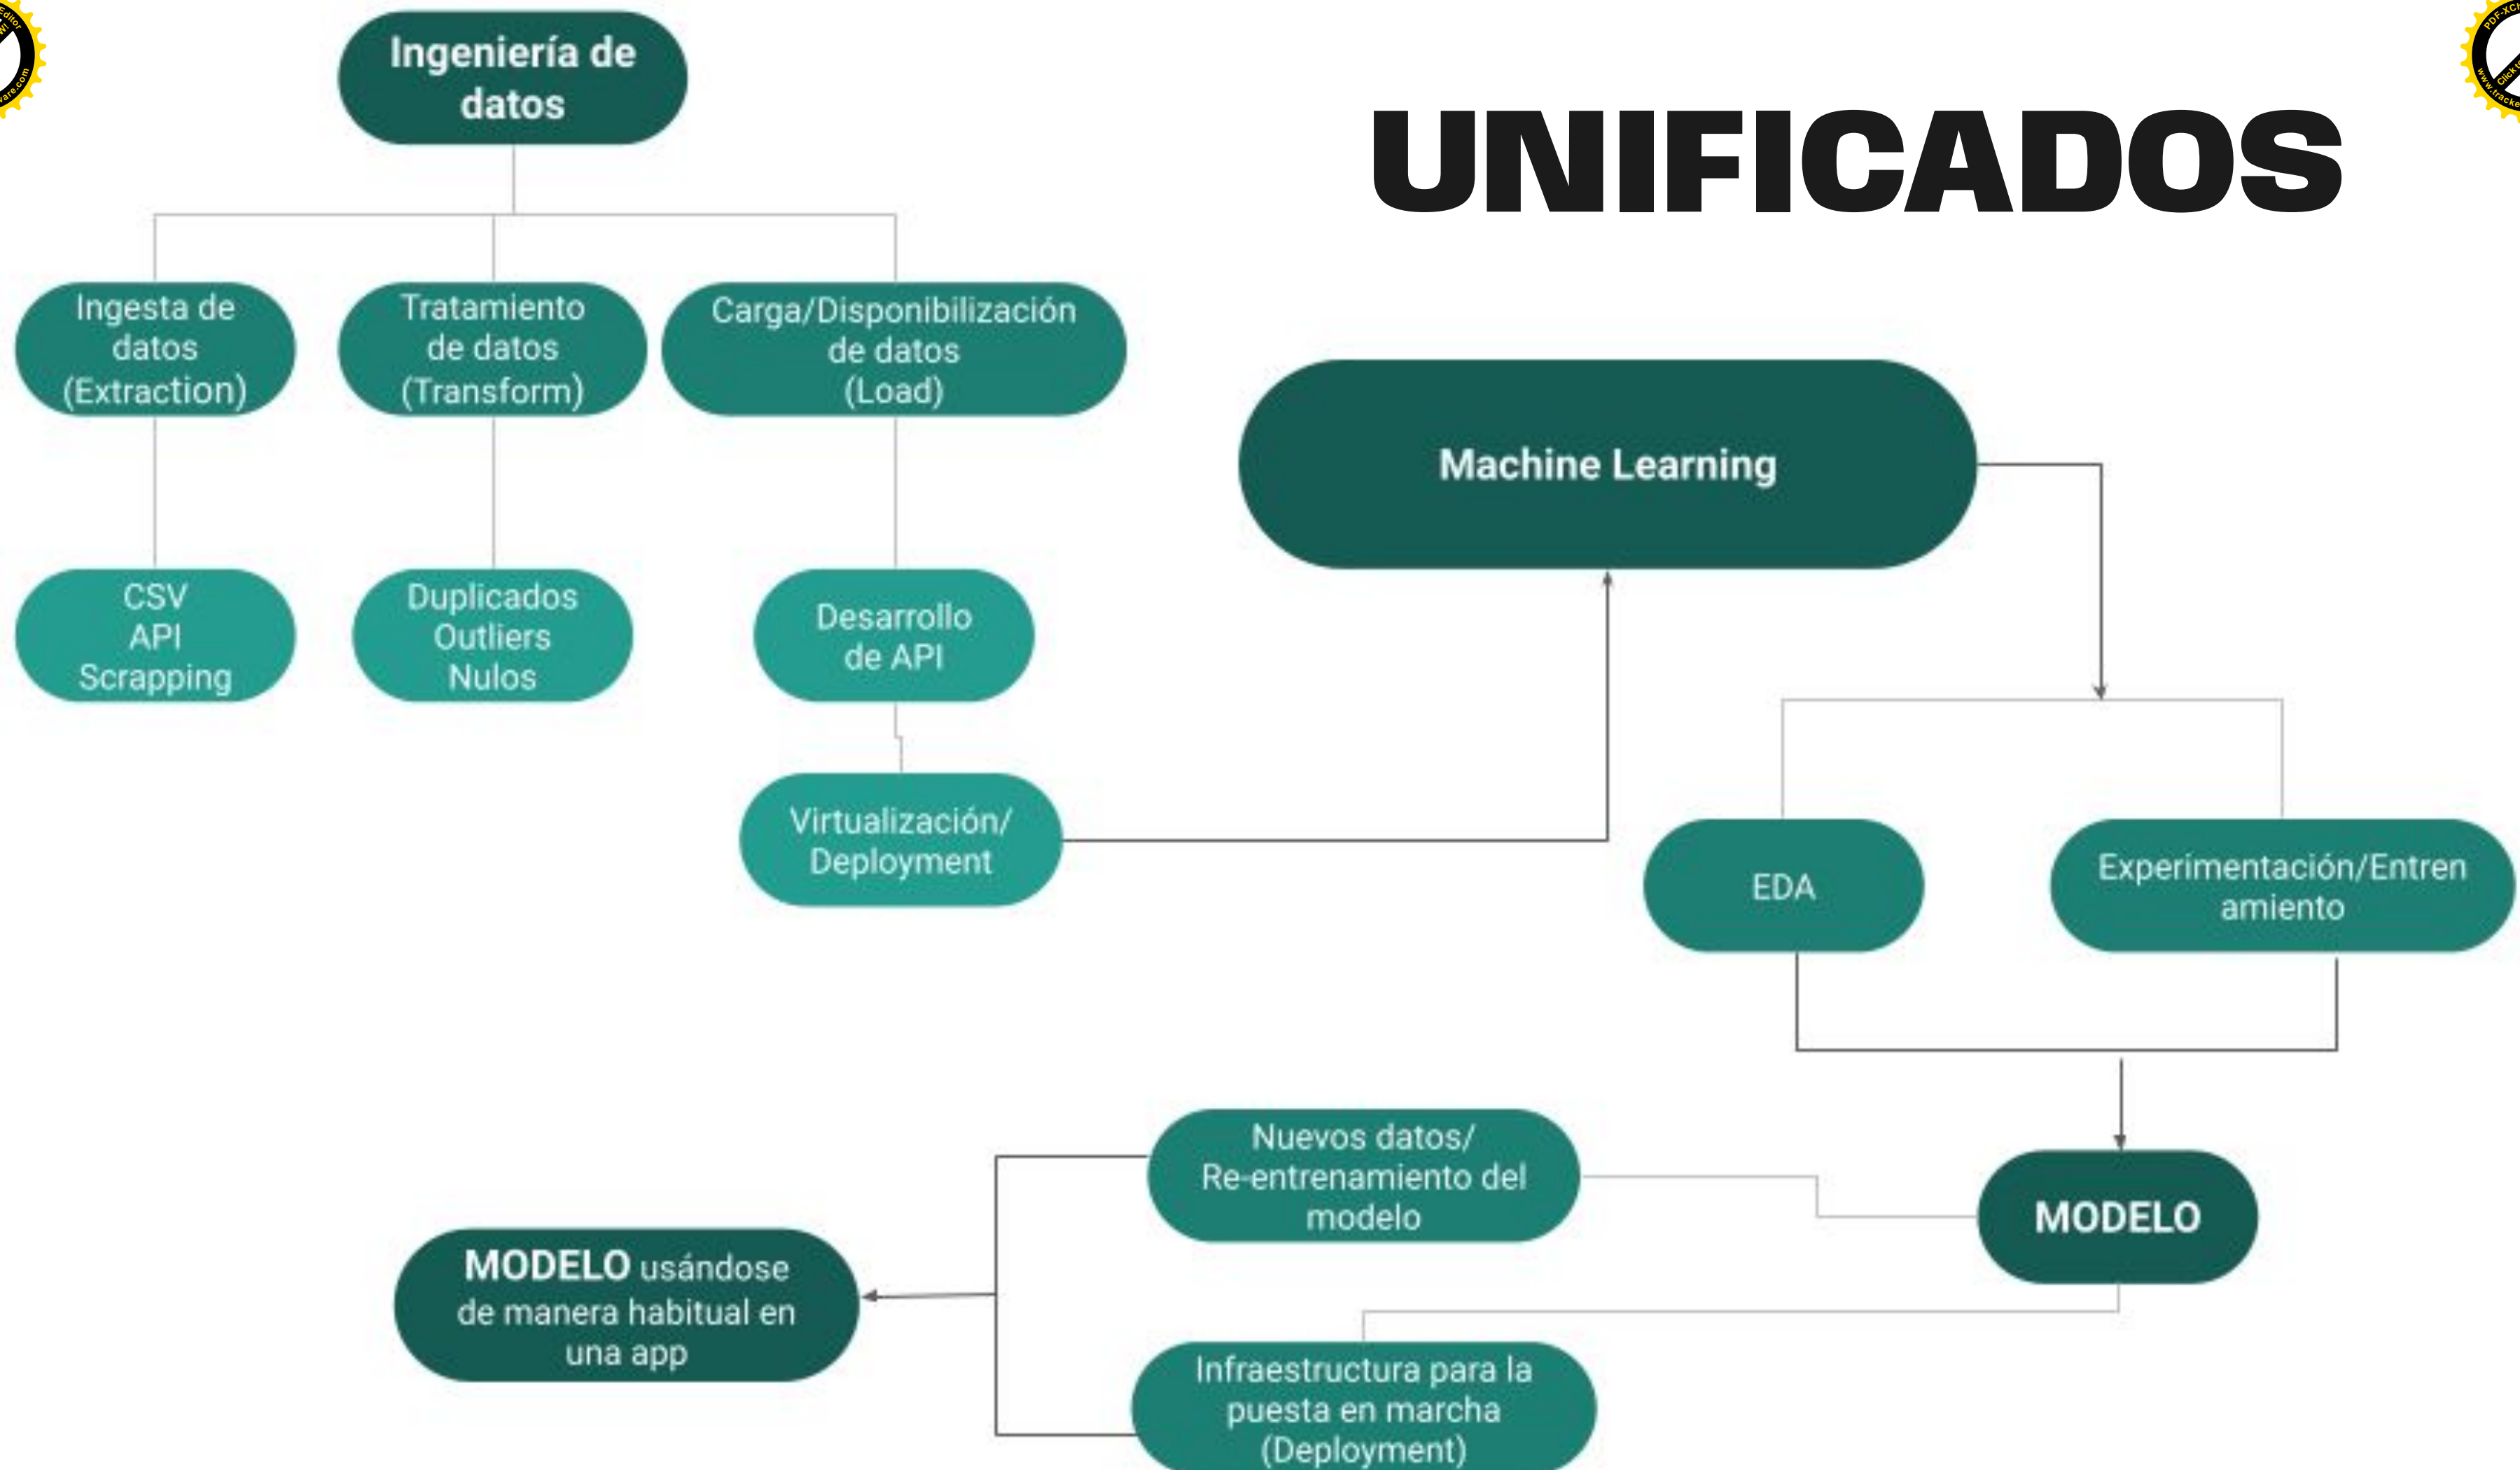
Ingeniería de datos

UNIFICADOS

Ingesta de datos (Extraction)

Tratamiento de datos (Transform)

Carga/Disponibilización de datos (Load)

Machine Learning

CSV
API
Scrapping

Duplicados
Outliers
Nulos

Desarrollo de API

Virtualización/ Deployment

EDA

Experimentación/Entrenamiento

Nuevos datos/ Re-entrenamiento del modelo

MODELO

MODELO usándose de manera habitual en una app

Infraestructura para la puesta en marcha (Deployment)